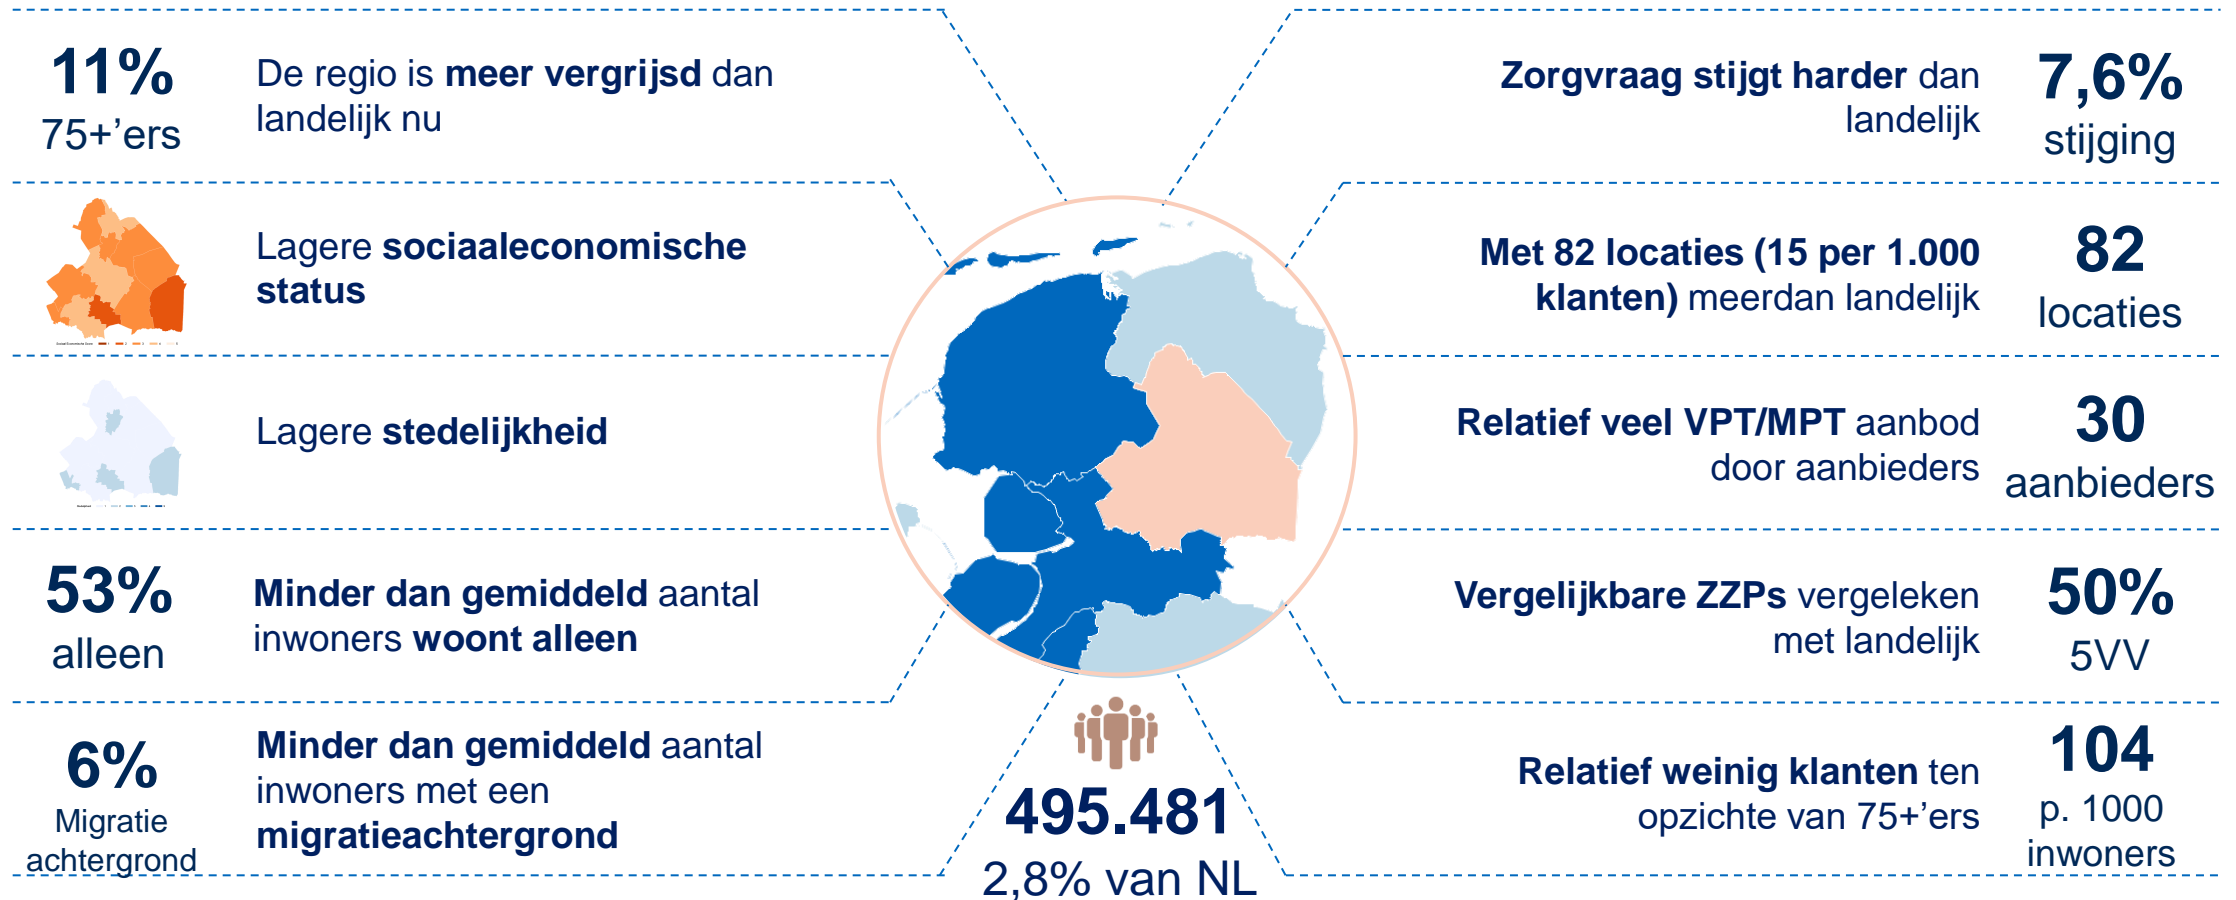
11%
75+'ers

De regio is **meer vergrijsd** dan landelijk nu

Lagere **sociaaleconomische status**

Lagere **stedelijkheid**

53%
alleen

**Minder dan gemiddeld** aantal inwoners **woont alleen**

6%
Migratie achtergrond

**Minder dan gemiddeld** aantal inwoners met een **migratieachtergrond**

495.481
2,8% van NL

**Zorgvraag stijgt harder** dan landelijk

7,6%
stijging

**Met 82 locaties (15 per 1.000 klanten)** meerdan landelijk

82
locaties

**Relatief veel VPT/MPT** aanbod door aanbieders

30
aanbieders

**Vergelijkbare ZZPs** vergeleken met landelijk

50%
5VV

**Relatief weinig klanten** ten opzichte van 75+'ers

104
p. 1000
inwoners